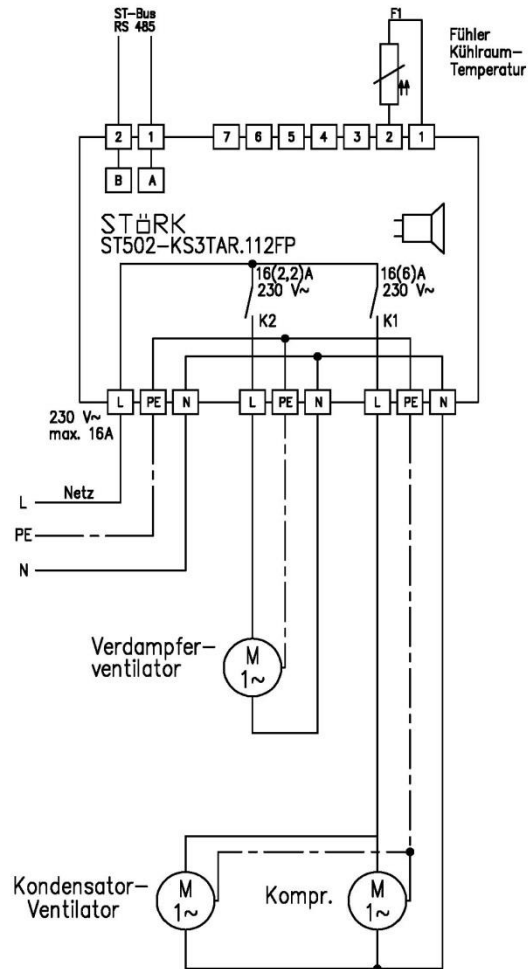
ST-Bus
RS 485

F1

Fühler
Kühlraum-
Temperatur

2 1 7 6 5 4 3 2 1

B A

STöRK
ST502-KS3TAR.112FP

16(2,2)A
230 V~
K2

16(6)A
230 V~
K1

L PE N L PE N L PE N

230 V~
max. 16A

L Netz
PE
N

Verdampfer-
ventilator

M
1~

Kondensator-
Ventilator

M
1~

Kompr.

M
1~